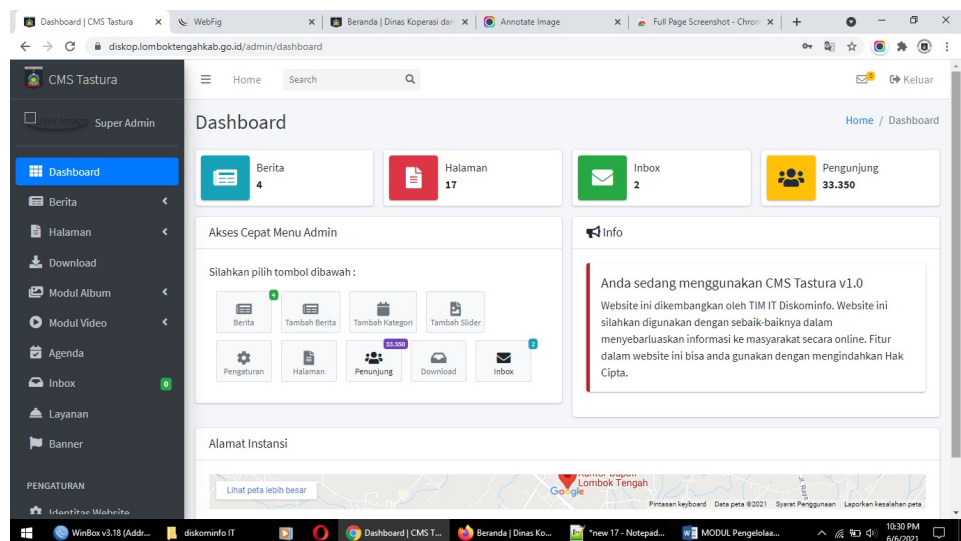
Dashboard | CMS Tastura × WebFig × Beranda | Dinas Koperasi dan × Annotate Image × Full Page Screenshot - Chro × +

diskop.lomboktengahkab.go.id/admin/dashboard

CMS Tastura

Home Search

Keluar

User Image Super Admin

Dashboard

Home / Dashboard

Dashboard
Berita
Halaman
Download
Modul Album
Modul Video
Agenda
Inbox 0
Layanan
Banner

PENGATURAN

Identitas Website

Berita
4

Halaman
17

Inbox
2

Pengunjung
33.350

Akses Cepat Menu Admin

Silahkan pilih tombol dibawah :

4
Berita
Tambah Berita
Tambah Kategori
Tambah Slider
Pengaturan
Halaman
33.350
Penunjung
Download
2
Inbox

Info

Anda sedang menggunakan CMS Tastura v1.0

Website ini dikembangkan oleh TIM IT Diskominfo. Website ini silahkan digunakan dengan sebaik-baiknya dalam menyebarluaskan informasi ke masyarakat secara online. Fitur dalam website ini bisa anda gunakan dengan mengindahkan Hak Cipta.

Alamat Instansi

Lihat peta lebih besar

Kantor Bupati Lombok Tengah

Google

Pintasan keyboard Data peta ©2021 Syarat Penggunaan Laporkan kesalahan peta

WinBox v3.18 (Addr... diskominfo IT Dashboard | CMS T... Beranda | Dinas Ko... *new 17 - Notepad... MODUL Pengelolaa...

10:30 PM
6/6/2021